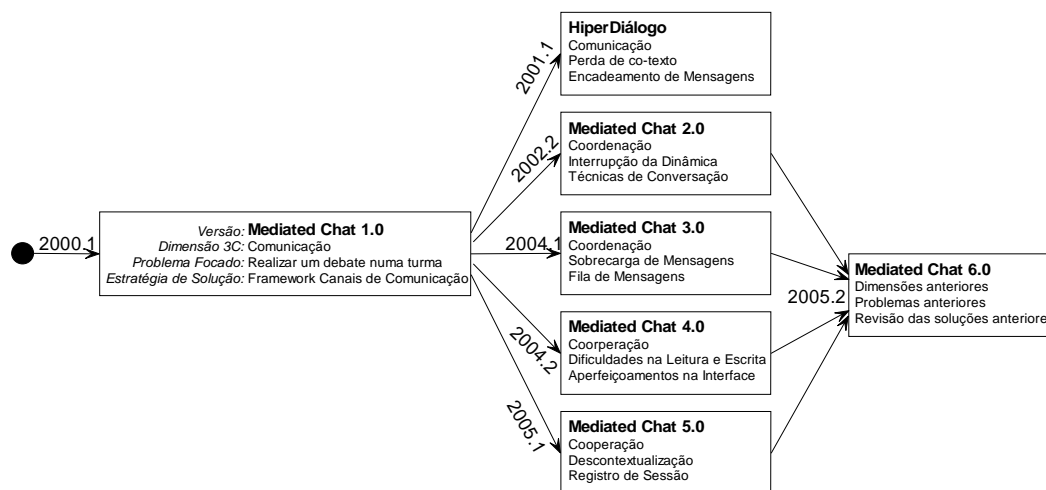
2000.1

Versão: Mediated Chat 1.0
Dimensão 3C: Comunicação
Problema Focado: Realizar um debate numa turma
Estratégia de Solução: Framework Canais de Comunicação

2001.1

HiperDiálogo
Comunicação
Perda de co-texto
Encadeamento de Mensagens

2002.2

Mediated Chat 2.0
Coordenação
Interrupção da Dinâmica
Técnicas de Conversação

2004.1

Mediated Chat 3.0
Coordenação
Sobrecarga de Mensagens
Fila de Mensagens

2004.2

Mediated Chat 4.0
Coorperação
Dificuldades na Leitura e Escrita
Aperfeiçoamentos na Interface

2005.1

Mediated Chat 5.0
Cooperação
Descontextualização
Registro de Sessão

2005.2

Mediated Chat 6.0
Dimensões anteriores
Problemas anteriores
Revisão das soluções anteriore